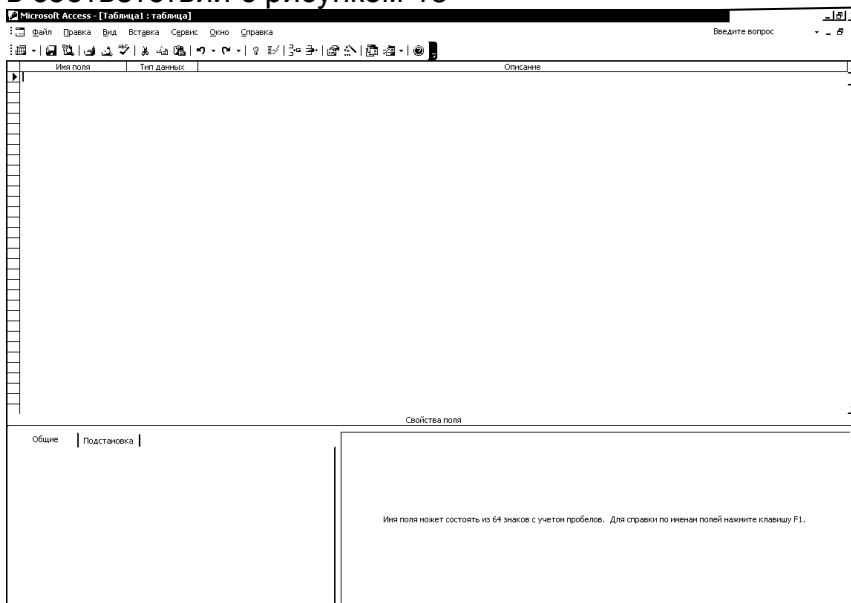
в соответствии с рисунком 13

Microsoft Access - [Таблица1 : таблица]

Файл Правка Вид Вставка Сервис Окно Справка

Введите вопрос

| Имя поля | Тип данных | Описание |
|---|---|---|

Свойства поля

Общие | Подстановка

Имя поля может состоять из 64 знаков с учетом пробелов. Для справки по именам полей нажмите клавишу F1.